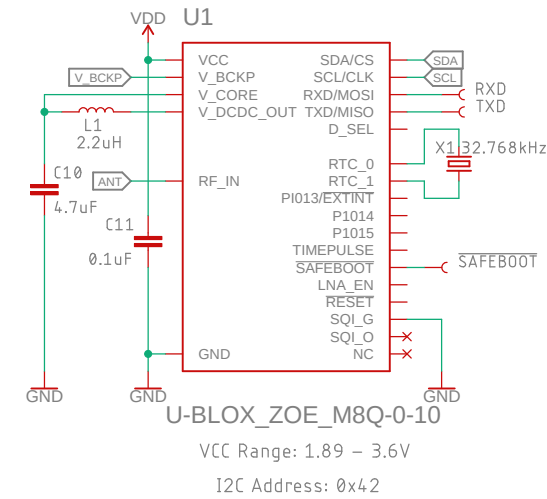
VDD

U1

VCC
V_BCKP
V_CORE
V_DCDC_OUT
RF_IN
GND

SDA/CS
SCL/CLK
RXD/MOSI
TXD/MISO
D_SEL
RTC_0
RTC_1
PI013/EXTINT
P1014
P1015
TIMEPULSE
$\overline{\text{SAFEBOOT}}$
LNA_EN
$\overline{\text{RESET}}$
SQI_G
SQI_O
NC

V_BCKP
ANT
SDA
SCL
RXD
TXD
X1 32.768kHz
$\overline{\text{SAFEBOOT}}$

L1
2.2uH
C10
4.7uF
C11
0.1uF

GND
GND
GND

U-BLOX_ZOE_M8Q-0-10

VCC Range: 1.89 – 3.6V

I2C Address: 0x42